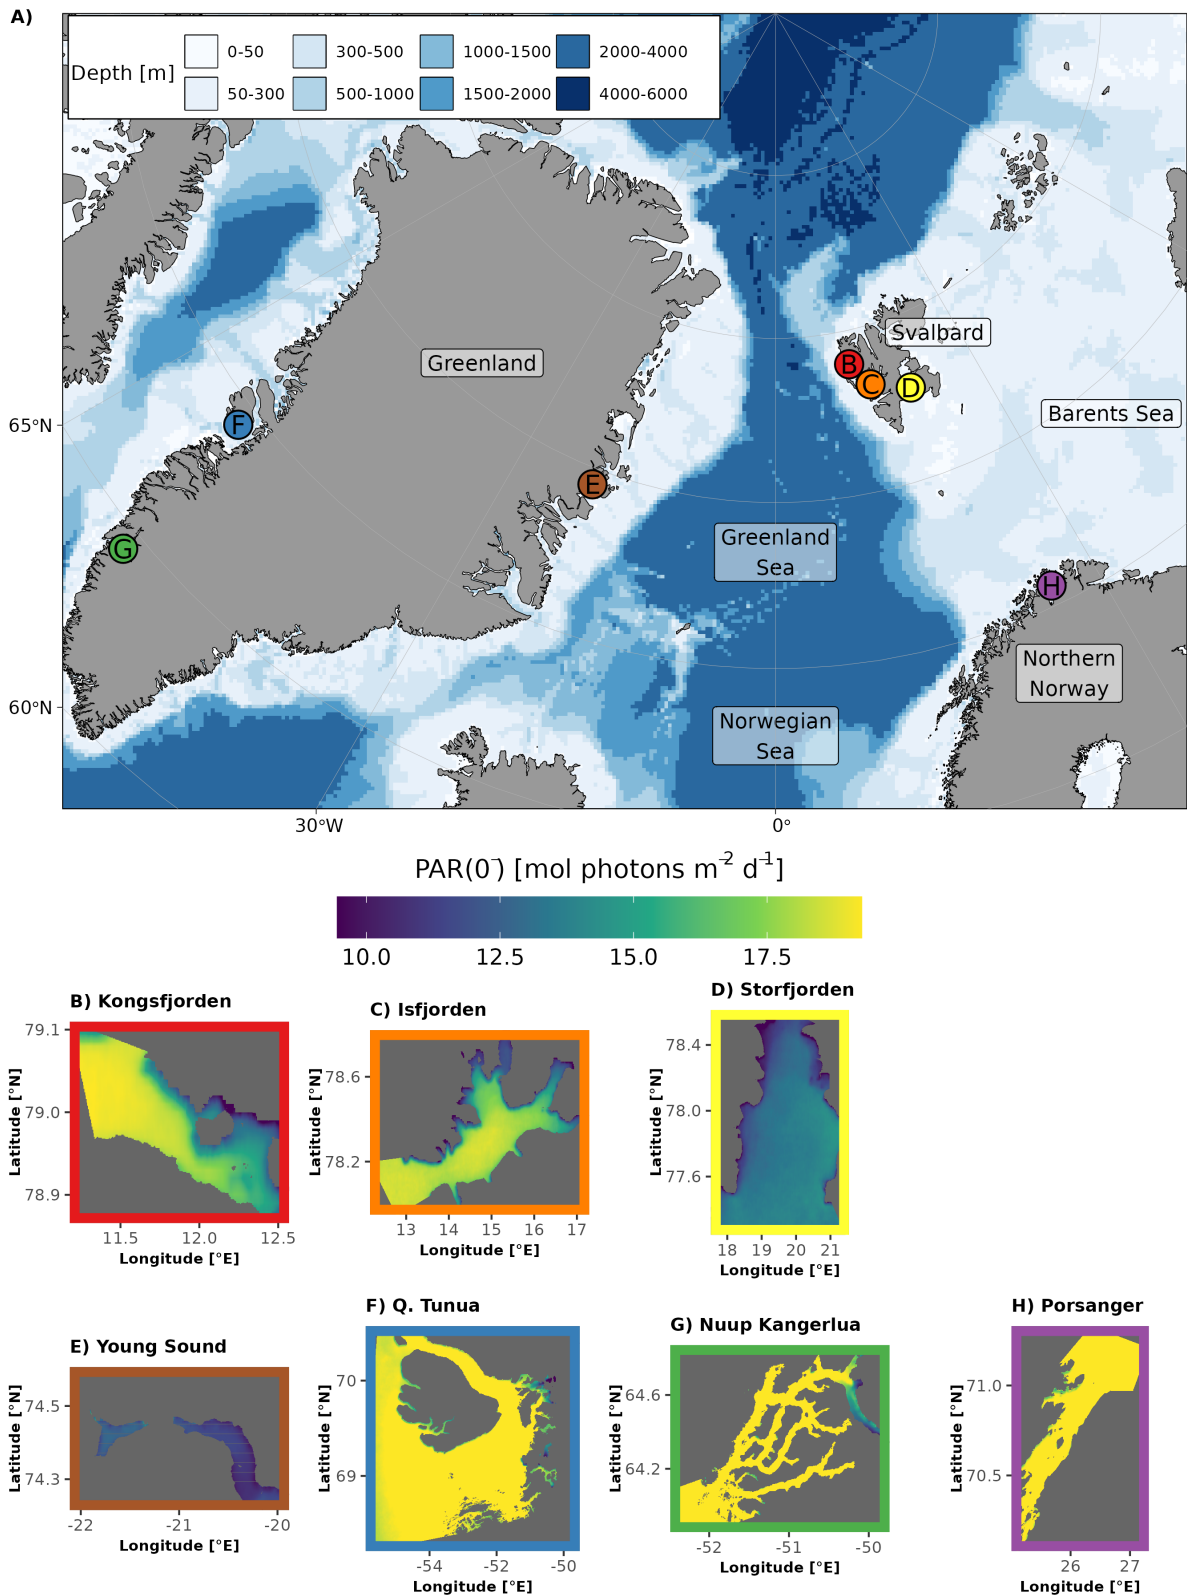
A)

Depth [m]

0-50
50-300
300-500
500-1000
1000-1500
1500-2000
2000-4000
4000-6000

Svalbard

Greenland

B C D

Barents Sea

65°N

F

E

G

Greenland Sea

H

Northern Norway

60°N

Norwegian Sea

30°W

0°

PAR(0⁻) [mol photons m⁻² d⁻¹]

10.0 12.5 15.0 17.5

B) Kongsfjorden

79.1
79.0
78.9
Latitude [°N]
11.5 12.0 12.5
Longitude [°E]

C) Isfjorden

78.6
78.2
Latitude [°N]
13 14 15 16 17
Longitude [°E]

D) Storfjorden

78.4
78.0
77.6
Latitude [°N]
18 19 20 21
Longitude [°E]

E) Young Sound

74.5
74.3
Latitude [°N]
-22 -21 -20
Longitude [°E]

F) Q. Tunua

70
69
Latitude [°N]
-54 -52 -50
Longitude [°E]

G) Nuup Kangerlua

64.6
64.2
Latitude [°N]
-52 -51 -50
Longitude [°E]

H) Porsanger

71.0
70.5
Latitude [°N]
26 27
Longitude [°E]